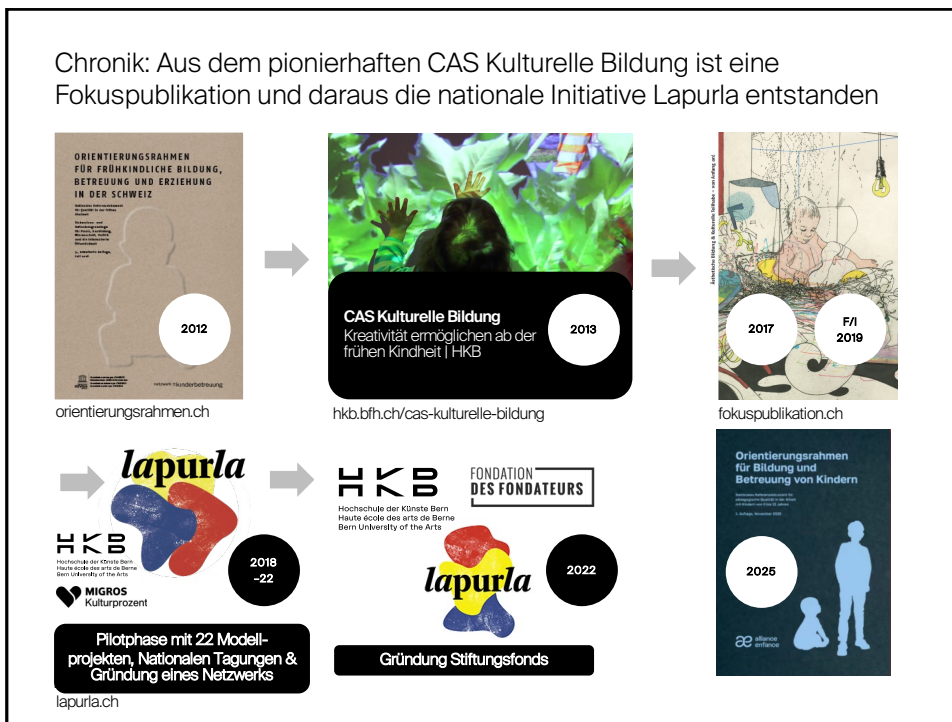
Chronik: Aus dem pionierhaften CAS Kulturelle Bildung ist eine Fokuspublikation und daraus die nationale Initiative Lapurla entstanden

ORIENTIERUNGSRAHMEN FÜR FRÜHKINDLICHE BILDUNG, BETREUUNG UND ERZIEHUNG IN DER SCHWEIZ

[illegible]

netzwerk kinderbetreuung

2012

orientierungsrahmen.ch

CAS Kulturelle Bildung
Kreativität ermöglichen ab der frühen Kindheit | HKB

2013

hkb.bfh.ch/cas-kulturelle-bildung

2017

F/I 2019

fokuspublikation.ch

lapurla

HKB
Hochschule der Künste Bern
Haute école des arts de Berne
Bern University of the Arts

MIGROS Kulturprozent

2018 -22

Pilotphase mit 22 Modellprojekten, Nationalen Tagungen & Gründung eines Netzwerks

lapurla.ch

HKB
Hochschule der Künste Bern
Haute école des arts de Berne
Bern University of the Arts

FONDATION DES FONDATEURS

lapurla

2022

Gründung Stiftungsfonds

Orientierungsrahmen für Bildung und Betreuung von Kindern

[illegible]

2025

alliance enfance